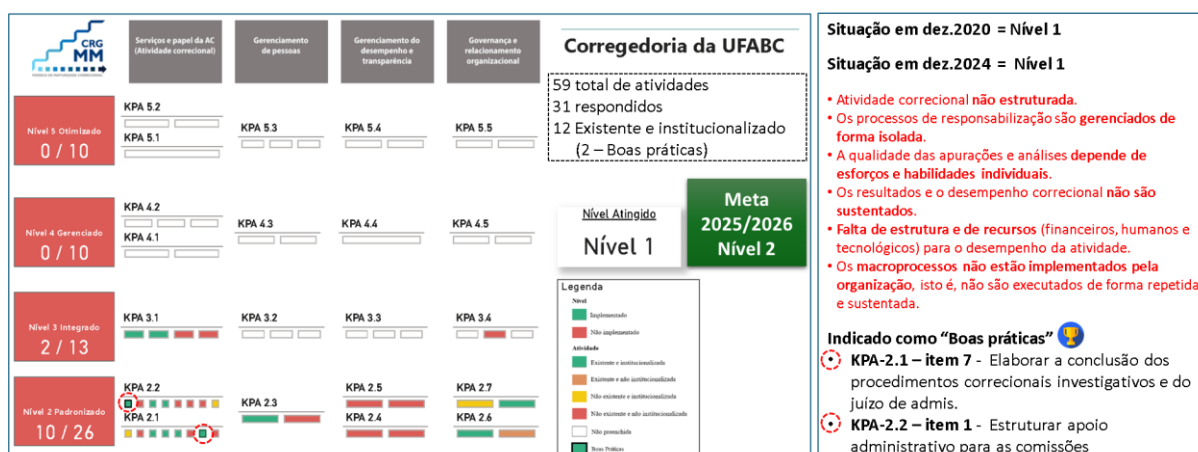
CRG MM

Serviços e papel da AC (Atividade correcional)

Gerenciamento de pessoas

Gerenciamento do desempenho e transparência

Governança e relacionamento organizacional

Corregedoria da UFABC

59 total de atividades
31 respondidos
12 Existente e institucionalizado
(2 – Boas práticas)

Nível 5 Otimizado
0 / 10

KPA 5.2
KPA 5.1
KPA 5.3
KPA 5.4
KPA 5.5

Nível 4 Gerenciado
0 / 10

KPA 4.2
KPA 4.1
KPA 4.3
KPA 4.4
KPA 4.5

Nível Atingido
Nível 1

Meta 2025/2026 Nível 2

Nível 3 Integrado
2 / 13

KPA 3.1
KPA 3.2
KPA 3.3
KPA 3.4

Nível 2 Padronizado
10 / 26

KPA 2.2
KPA 2.1
KPA 2.3
KPA 2.5
KPA 2.4
KPA 2.7
KPA 2.6

Legenda
Nível
Implementado
Não implementado
Atividade
Existente e institucionalizado
Existente e não institucionalizado
Não existente e institucionalizado
Não existente e não institucionalizado
Não preenchido
Boas Práticas

Situação em dez.2020 = Nível 1

Situação em dez.2024 = Nível 1

• Atividade correcional não estruturada.
• Os processos de responsabilização são gerenciados de forma isolada.
• A qualidade das apurações e análises depende de esforços e habilidades individuais.
• Os resultados e o desempenho correcional não são sustentados.
• Falta de estrutura e de recursos (financeiros, humanos e tecnológicos) para o desempenho da atividade.
• Os macroprocessos não estão implementados pela organização, isto é, não são executados de forma repetida e sustentada.

Indicado como "Boas práticas"

KPA-2.1 – item 7 - Elaborar a conclusão dos procedimentos correcionais investigativos e do juízo de admis.

KPA-2.2 – item 1 - Estruturar apoio administrativo para as comissões